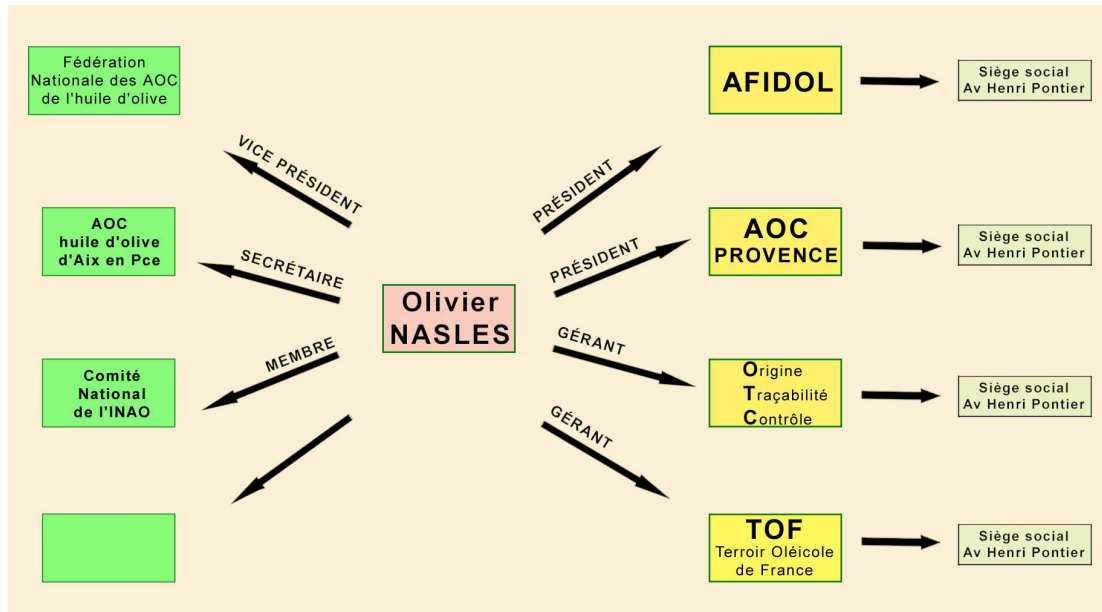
Fédération Nationale des AOC de l'huile d'olive

VICE PRÉSIDENT

AOC huile d'olive d'Aix en Pce

SECRÉTAIRE

Comité National de l'INAO

MEMBRE

Olivier NASLES

PRÉSIDENT

AFIDOL

Siège social Av Henri Pontier

PRÉSIDENT

AOC PROVENCE

Siège social Av Henri Pontier

GÉRANT

Origine Traçabilité Contrôle

Siège social Av Henri Pontier

GÉRANT

TOF Terroir Oléicole de France

Siège social Av Henri Pontier